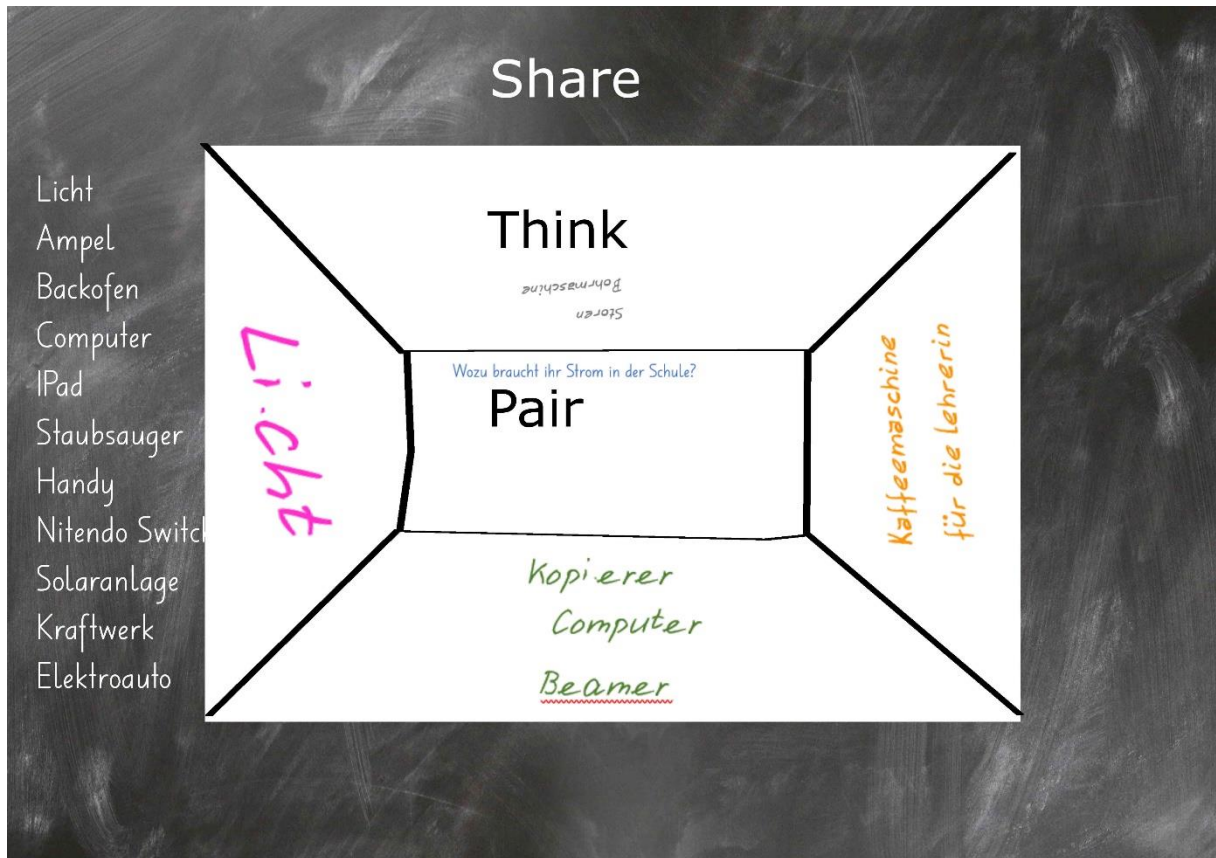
Share

Licht
Ampel
Backofen
Computer
IPad
Staubsauger
Handy
Nitendo Switc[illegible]
Solaranlage
Kraftwerk
Elektroauto

Think

Bohrmaschine
Storen

Wozu braucht ihr Strom in der Schule?

Pair

Licht

Kaffeemaschine
für die Lehrerin

Kopierer
Computer
Beamer